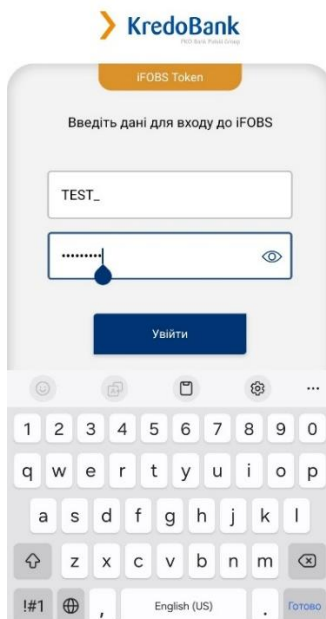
KredoBank
PKO Bank Polski Group

iFOBS Token

Введіть дані для входу до iFOBS

TEST_

•••••••••

Увійти

...

1 2 3 4 5 6 7 8 9 0

q w e r t y u i o p

a s d f g h j k l

z x c v b n m

!#1 , English (US) . Готово